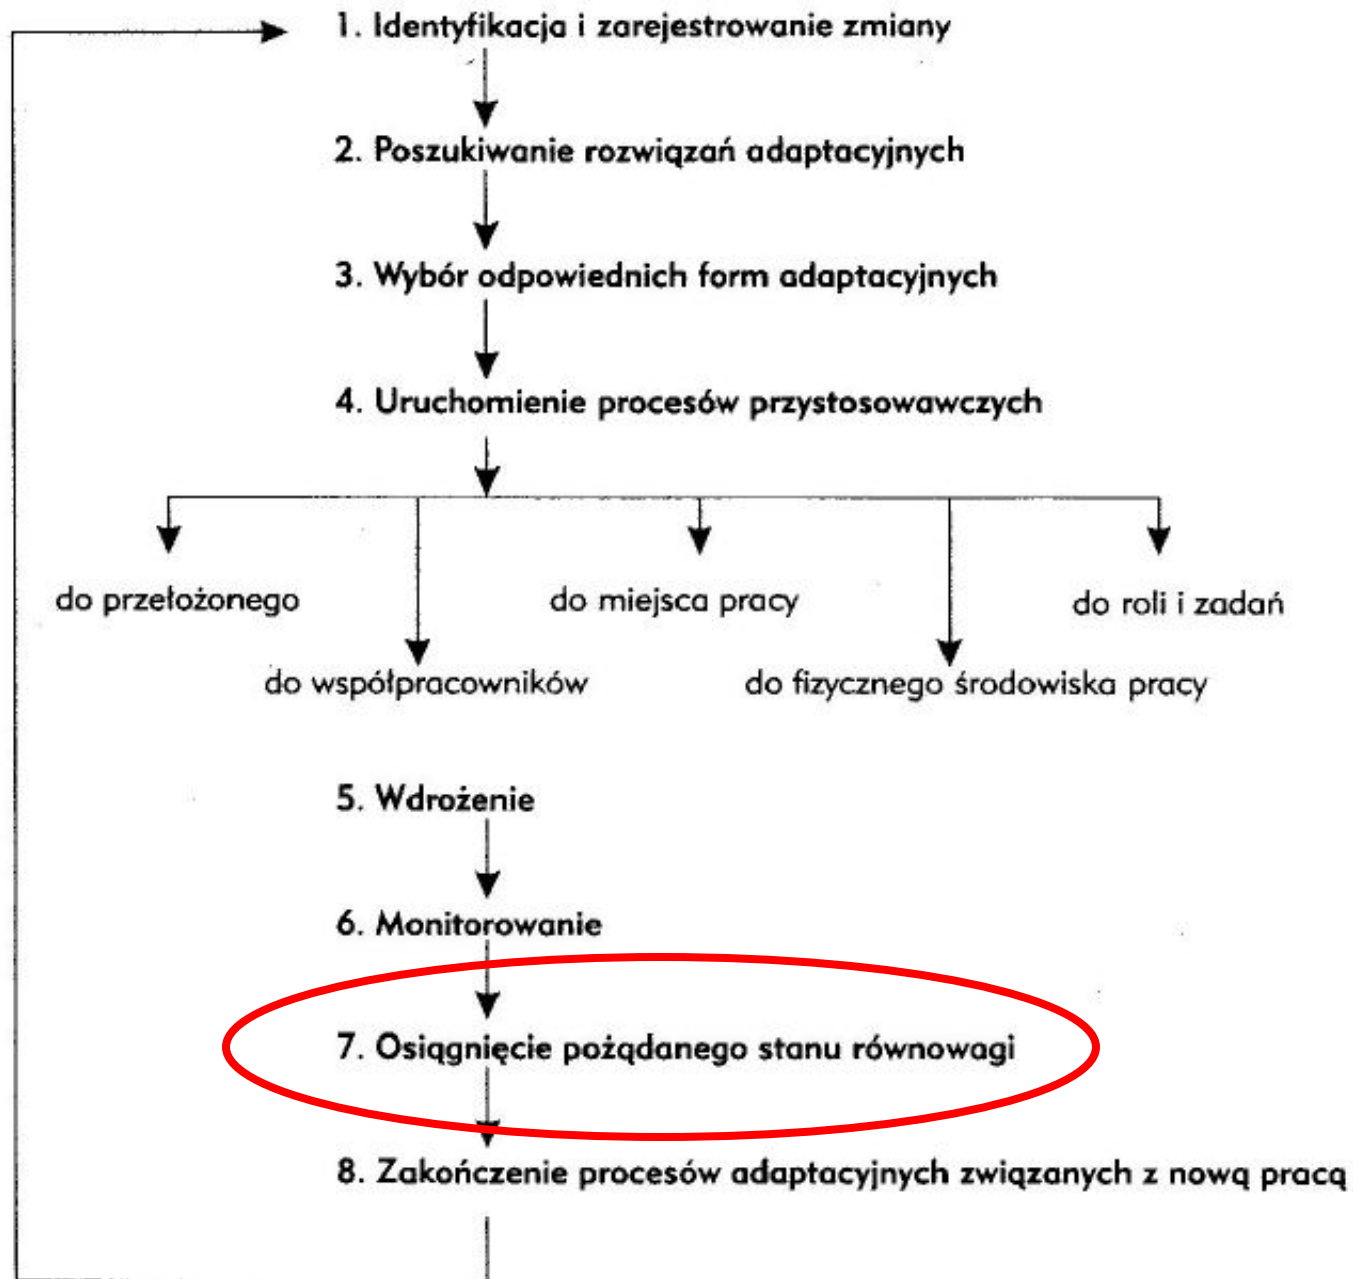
1. Identyfikacja i zarejestrowanie zmiany

2. Poszukiwanie rozwiązań adaptacyjnych

3. Wybór odpowiednich form adaptacyjnych

4. Uruchomienie procesów przystosowawczych

do przełożonego

do współpracowników

do miejsca pracy

do fizycznego środowiska pracy

do roli i zadań

5. Wdrożenie

6. Monitorowanie

7. Osiągnięcie pożądanego stanu równowagi

8. Zakończenie procesów adaptacyjnych związanych z nową pracą